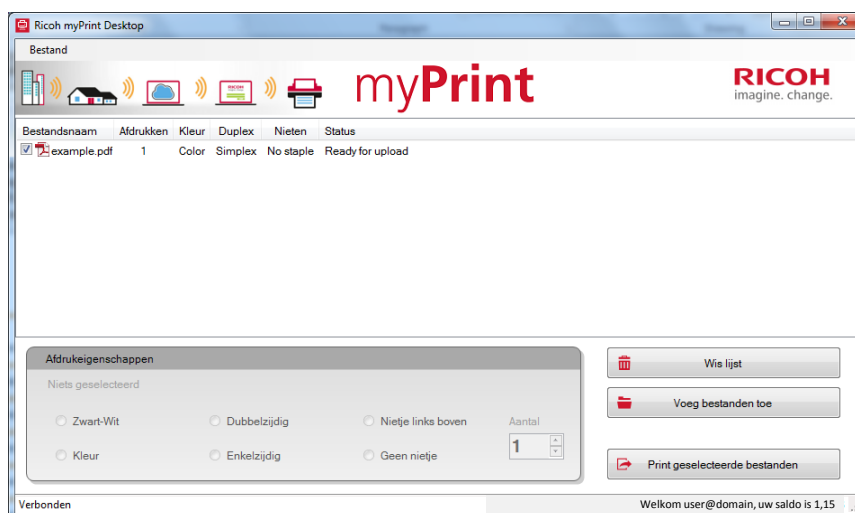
Ricoh myPrint Desktop

Bestand

myPrint

RICOH
imagine. change.

| Bestandsnaam | Afdrukken | Kleur | Duplex | Nieten | Status |
|---|---|---|---|---|---|
| example.pdf | 1 | Color | Simplex | No staple | Ready for upload |

Afdrukeigenschappen

Niets geselecteerd

Zwart-Wit
Dubbelzijdig
Nietje links boven
Aantal
1
Kleur
Enkelzijdig
Geen nietje

Wis lijst

Voeg bestanden toe

Print geselecteerde bestanden

Verbonden

Welkom user@domain, uw saldo is 1,15